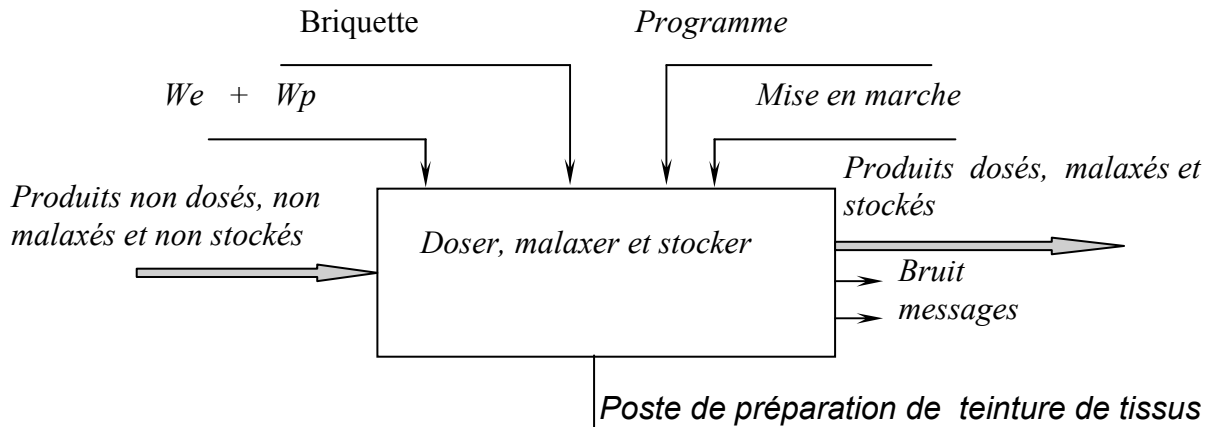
Briquette

Programme

We + Wp

Mise en marche

Produits dosés, malaxés et stockés

Produits non dosés, non malaxés et non stockés

Doser, malaxer et stocker

Bruit

messages

Poste de préparation de teinture de tissus